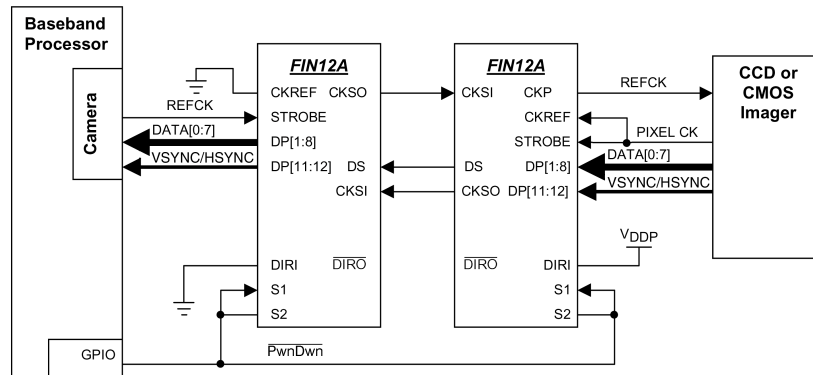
Baseband Processor

Camera

REFCK

DATA[0:7]

VSYNC/HSYNC

GPIO

FIN12A

CKREF CKSO

STROBE

DP[1:8]

DP[11:12] DS

CKSI

DIRI $\overline{DIRO}$

S1

S2

FIN12A

CKSI CKP

CKREF

STROBE

DS DP[1:8]

CKSO DP[11:12]

$\overline{DIRO}$ DIRI

S1

S2

REFCK

PIXEL CK

DATA[0:7]

VSYNC/HSYNC

$V_{DDP}$

$\overline{PwnDwn}$

CCD or CMOS Imager